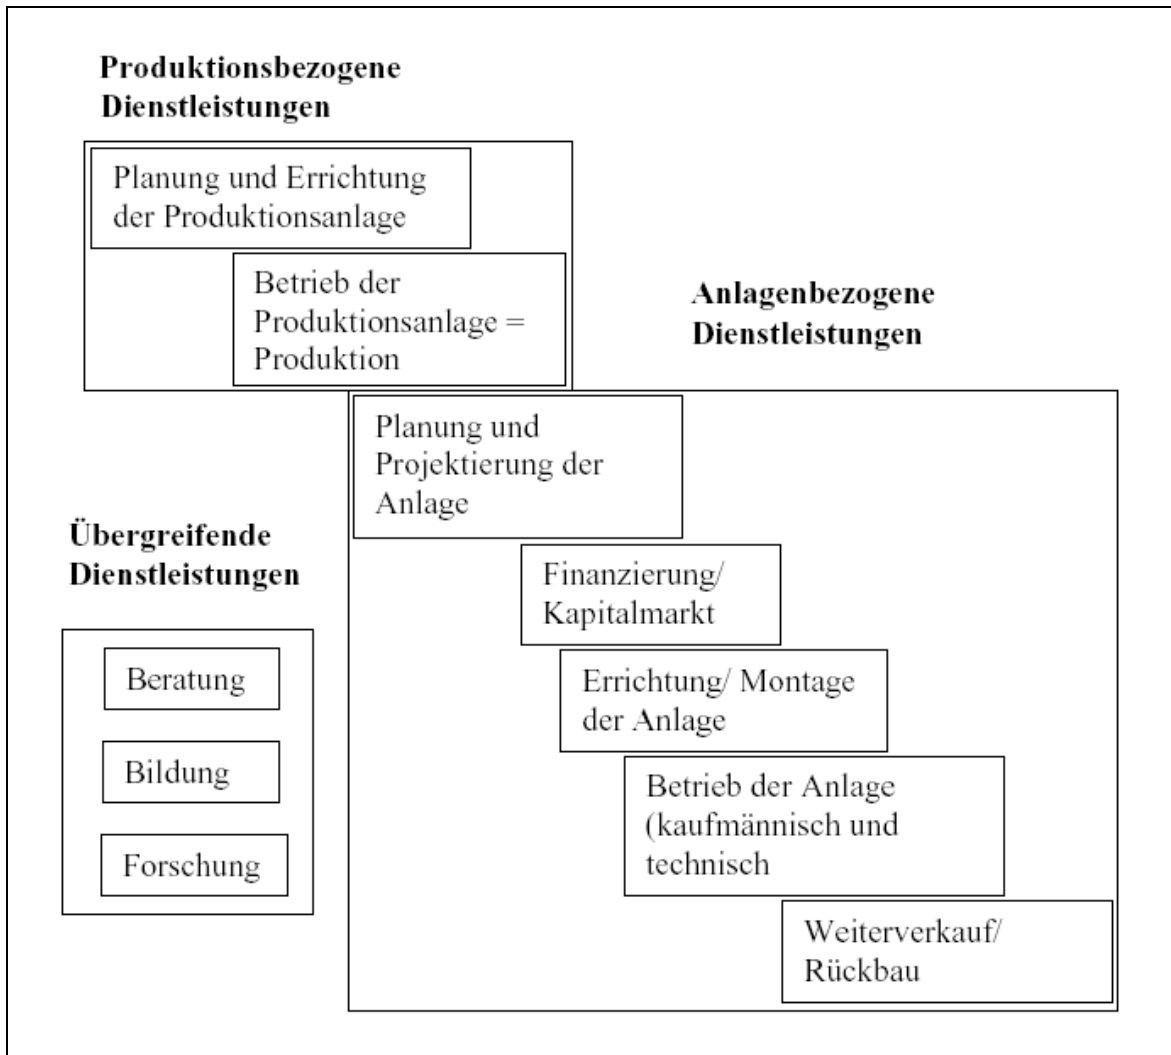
Produktionsbezogene Dienstleistungen

Planung und Errichtung der Produktionsanlage

Betrieb der Produktionsanlage = Produktion

Anlagenbezogene Dienstleistungen

Planung und Projektierung der Anlage

Finanzierung/ Kapitalmarkt

Errichtung/ Montage der Anlage

Betrieb der Anlage (kaufmännisch und technisch

Weiterverkauf/ Rückbau

Übergreifende Dienstleistungen

Beratung

Bildung

Forschung